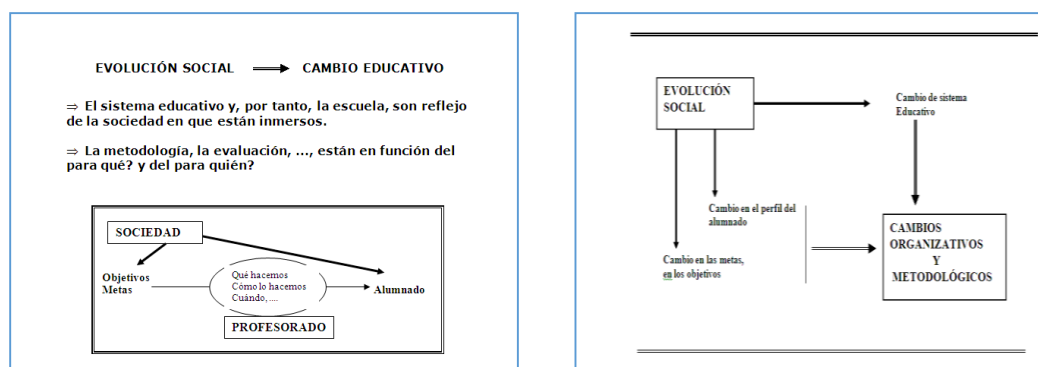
EVOLUCIÓN SOCIAL $\Longrightarrow$ CAMBIO EDUCATIVO

$\Rightarrow$ El sistema educativo y, por tanto, la escuela, son reflejo de la sociedad en que están inmersos.

$\Rightarrow$ La metodología, la evaluación, ..., están en función del para qué? y del para quién?

SOCIEDAD

Objetivos
Metas

Qué hacemos
Cómo lo hacemos
Cuándo, ....

Alumnado

PROFESORADO

EVOLUCIÓN SOCIAL

Cambio de sistema Educativo

Cambio en el perfil del alumnado

Cambio en las metas, en los objetivos

CAMBIOS ORGANIZATIVOS Y METODOLÓGICOS